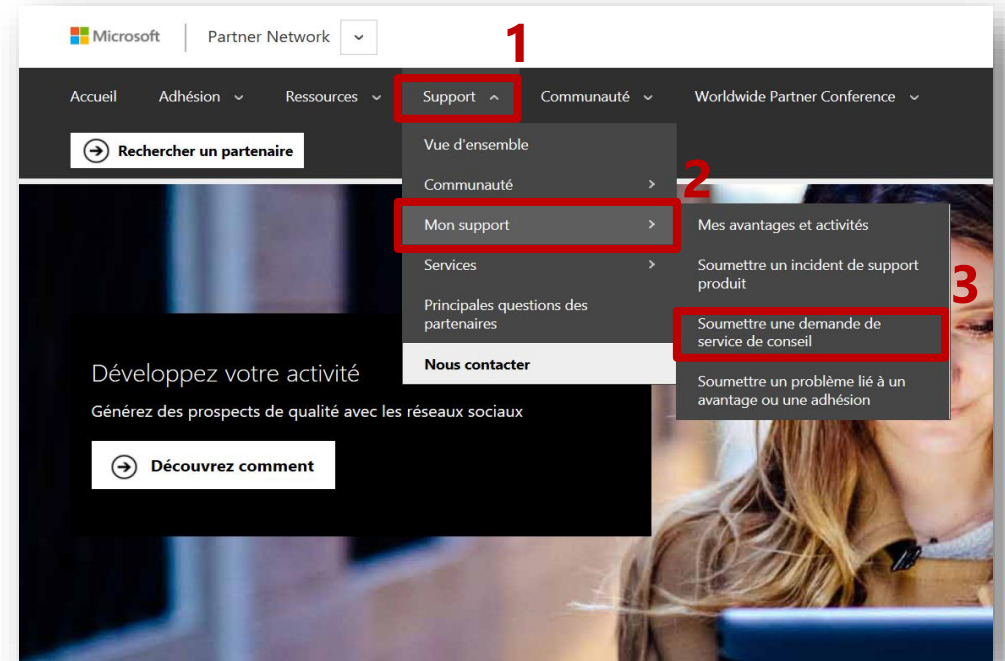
Microsoft | Partner Network

1

Accueil Adhésion Ressources Support Communauté Worldwide Partner Conference

Rechercher un partenaire

Vue d'ensemble

Communauté

2

Mon support

Services

Principales questions des partenaires

Nous contacter

Mes avantages et activités

Soumettre un incident de support produit

3

Soumettre une demande de service de conseil

Soumettre un problème lié à un avantage ou une adhésion

Développez votre activité

Générez des prospects de qualité avec les réseaux sociaux

Découvrez comment